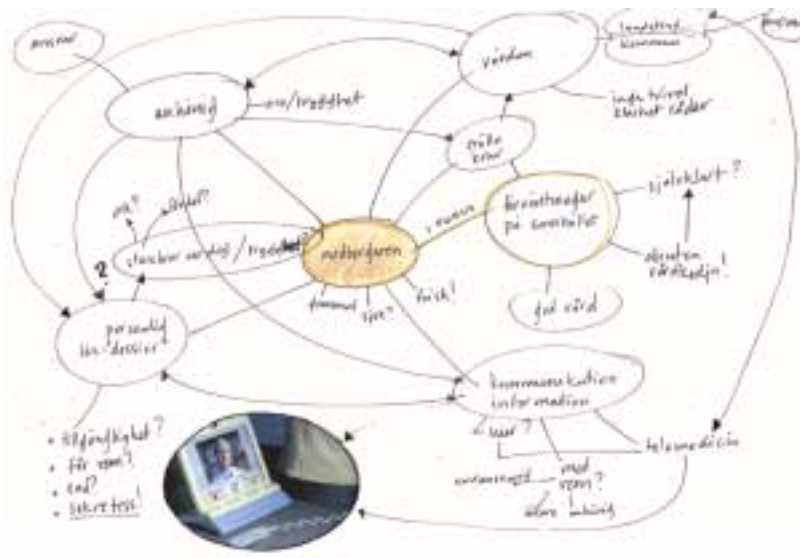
anonym

vården

långsiktig kommunikation

anhörig

oro/trygghet

inga tvivel klarhet rädsla

större krav

förväntningar på sambandet

självklart?

obrutna vårdkedjan!

stabilare vardag/trygghet

ork?

vilja?

2

patienten

i centrum

god vård

personlig läs-"dossier"

pensionat

tid?

frisk!

kommunikation information

• tillgänglighet?
• för vem?
• vad?
• sekretess!

lever?

med vem?

telemedicin

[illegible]

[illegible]